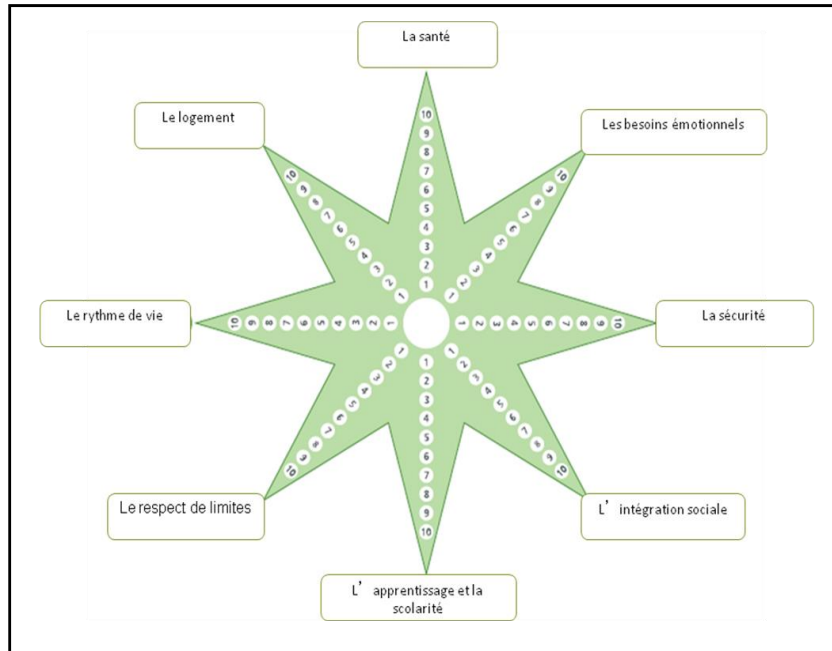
La santé

Le logement

Les besoins émotionnels

Le rythme de vie

La sécurité

Le respect de limites

L' intégration sociale

L' apprentissage et la scolarité

10 9 8 7 6 5 4 3 2 1

1 2 3 4 5 6 7 8 9 10

1 2 3 4 5 6 7 8 9 10

1 2 3 4 5 6 7 8 9 10

1 2 3 4 5 6 7 8 9 10

1 2 3 4 5 6 7 8 9 10

1 2 3 4 5 6 7 8 9 10

1 2 3 4 5 6 7 8 9 10